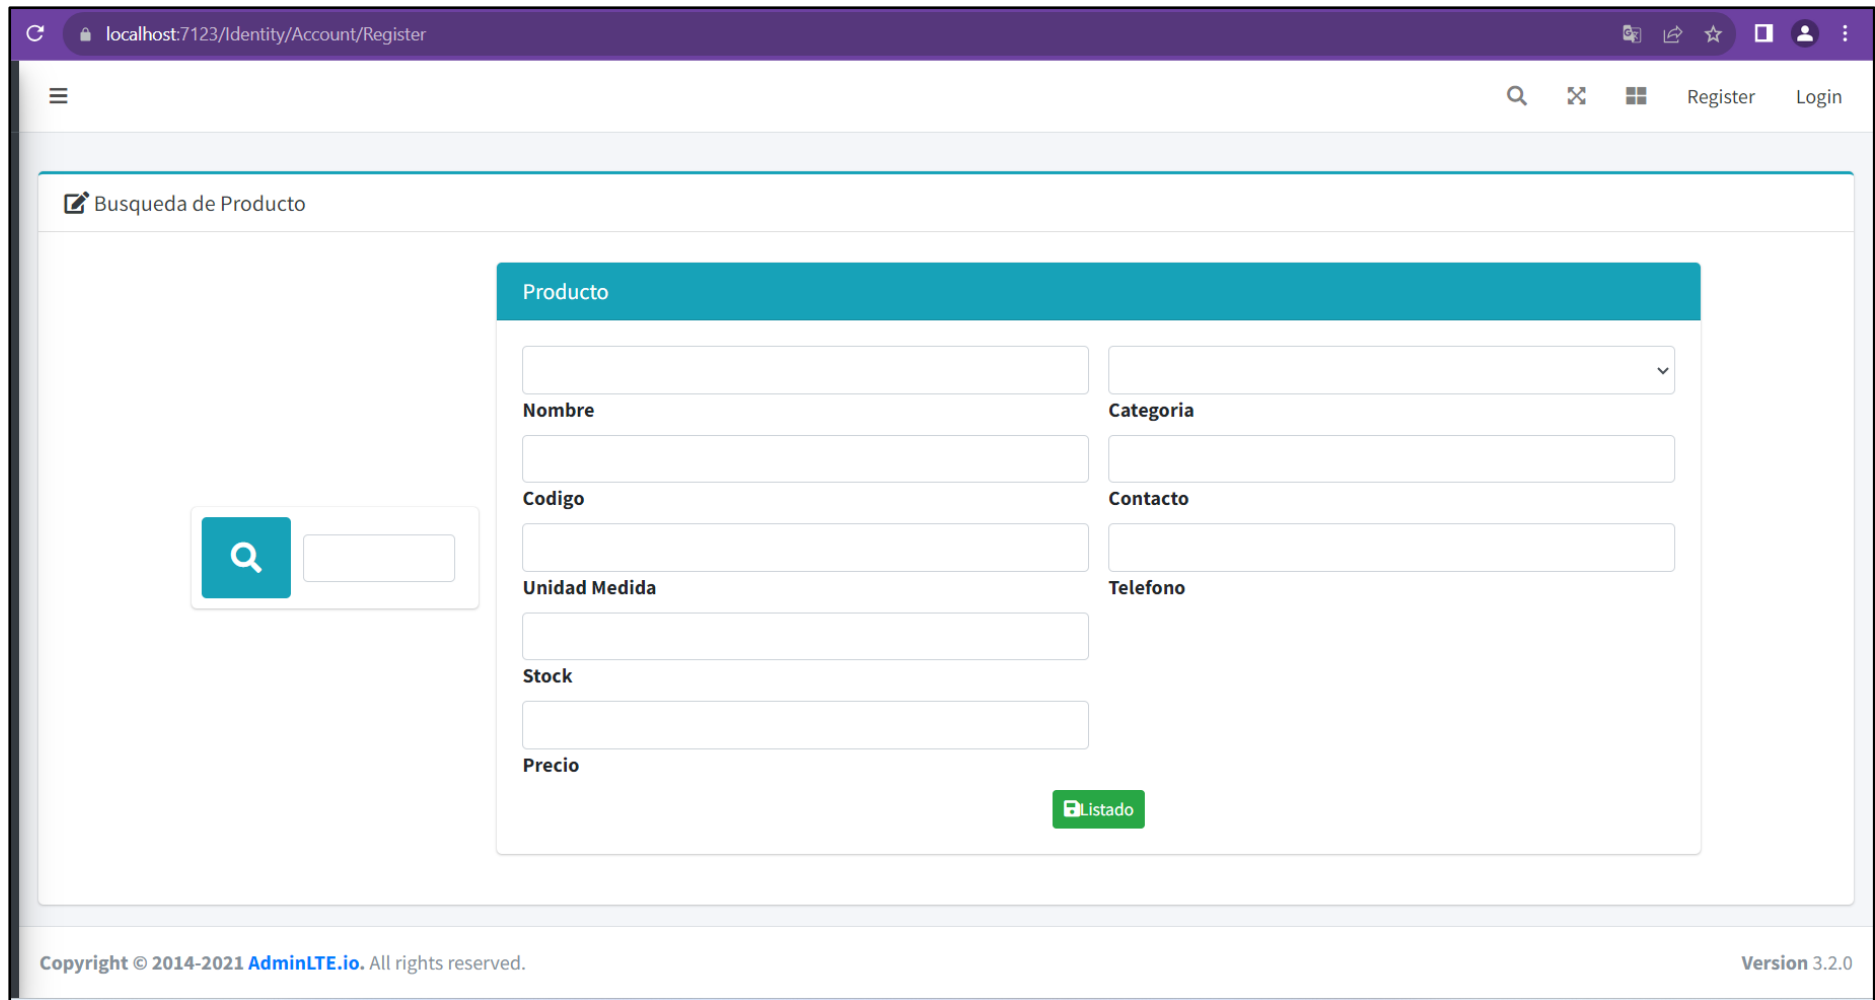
localhost:7123/Identity/Account/Register

Register Login

Busqueda de Producto

Producto

Nombre

Categoria

Codigo

Contacto

Unidad Medida

Telefono

Stock

Precio

Listado

Copyright © 2014-2021 AdminLTE.io. All rights reserved.

Version 3.2.0